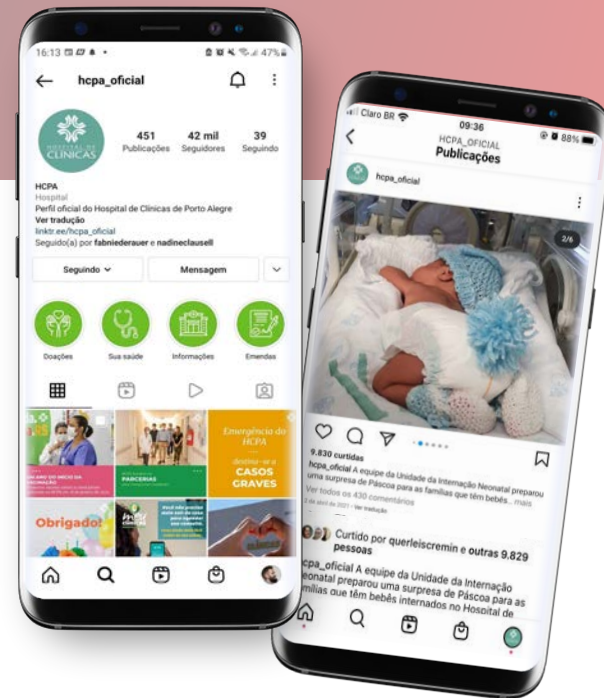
16:13 47%

hcpa_oficial

HOSPITAL DE CLÍNICAS

451 Publicações
42 mil Seguidores
39 Seguindo

HCPA
Hospital
Perfil oficial do Hospital de Clínicas de Porto Alegre
Ver tradução
linktr.ee/hcpa_oficial
Seguido(a) por fabniederauer e nadineclausell

Seguindo
Mensagem

Doações
Sua saúde
Informações
Emendas

Emergência do HCPA
destina-se a
CASOS GRAVES

PARCERIAS

Obrigado!

Claro BR 09:36 88%

HCPA_OFICIAL
Publicações

hcpa_oficial

2/6

9.830 curtidas
hcpa_oficial A equipe da Unidade da Internação Neonatal preparou uma surpresa de Páscoa para as famílias que têm bebês... mais
Ver todos os 430 comentários
2 de abril de 2021 · Ver tradução

Curtido por querleiscremin e outras 9.829 pessoas

hcpa_oficial A equipe da Unidade da Internação Neonatal preparou uma surpresa de Páscoa para as famílias que têm bebês internados no Hospital de